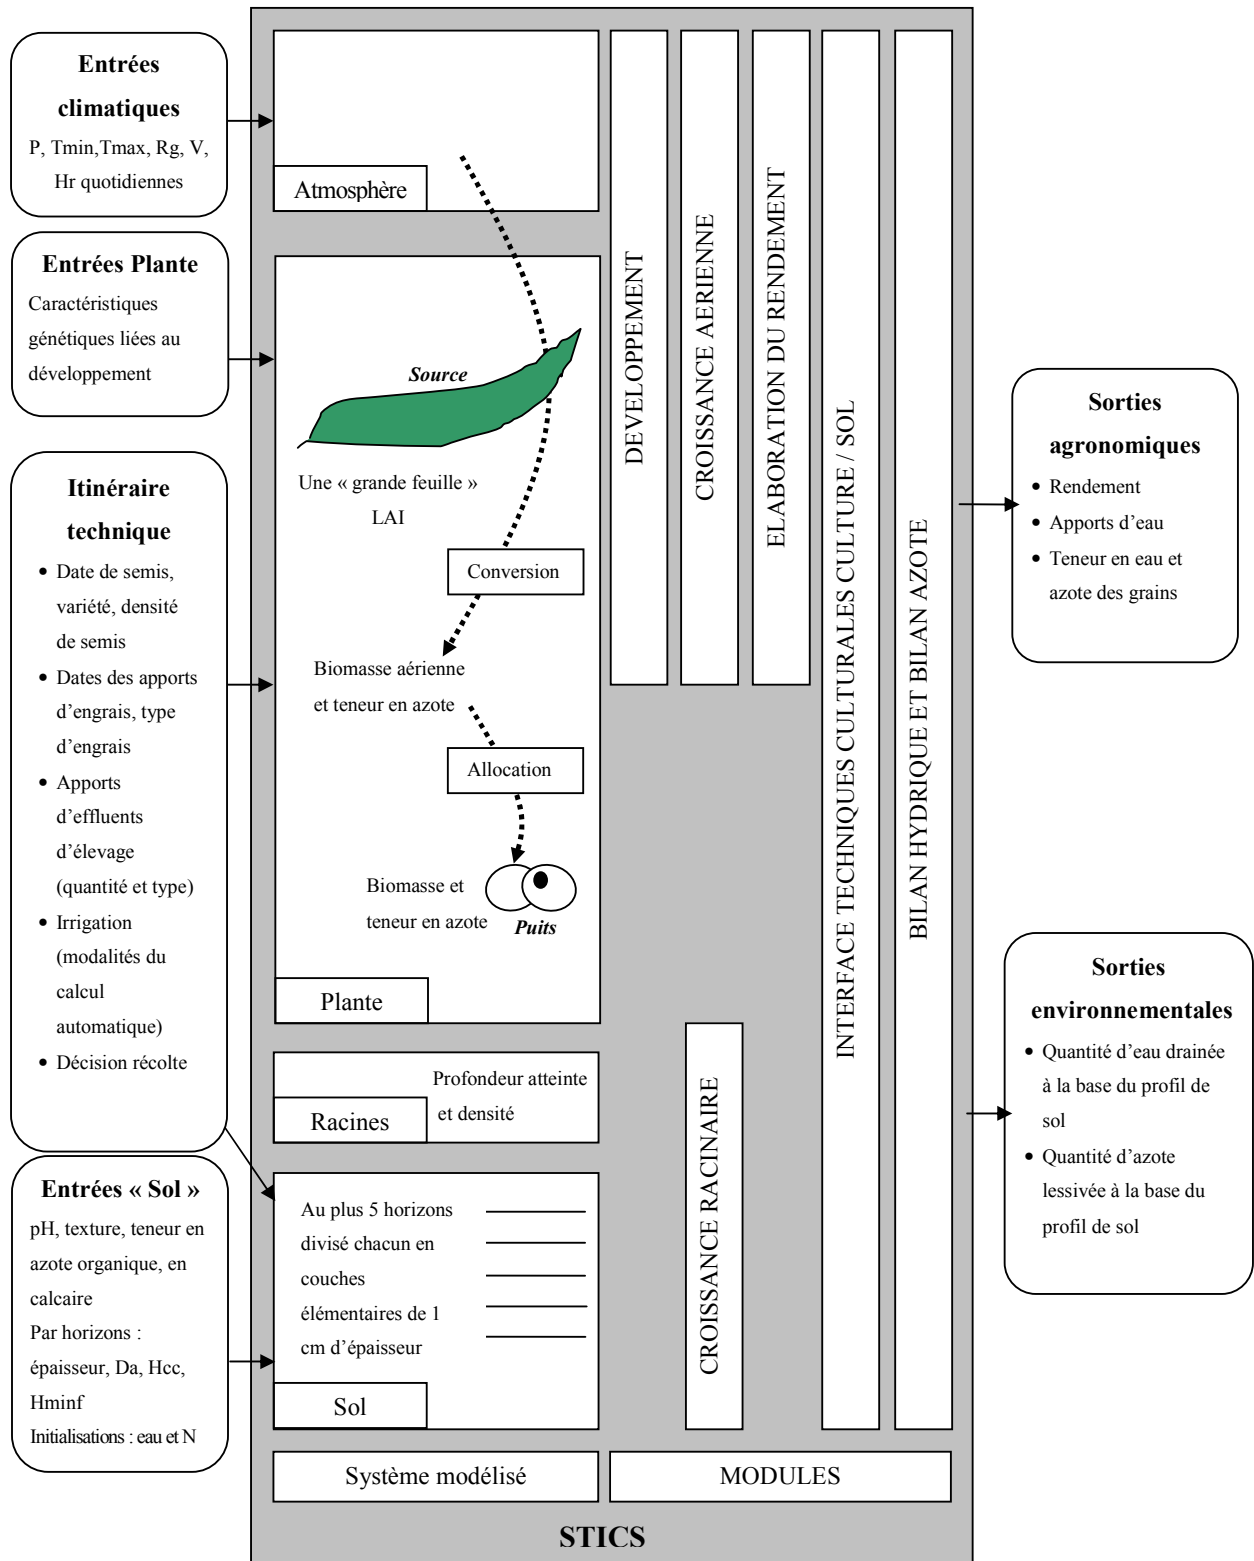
Entrées climatiques
P, Tmin,Tmax, Rg, V, Hr quotidiennes

Entrées Plante
Caractéristiques génétiques liées au développement

Itinéraire technique
• Date de semis, variété, densité de semis
• Dates des apports d'engrais, type d'engrais
• Apports d'effluents d'élevage (quantité et type)
• Irrigation (modalités du calcul automatique)
• Décision récolte

Entrées « Sol »
pH, texture, teneur en azote organique, en calcaire
Par horizons : épaisseur, Da, Hcc, Hminf
Initialisations : eau et N

Atmosphère

Source
Une « grande feuille » LAI
Conversion
Biomasse aérienne et teneur en azote
Allocation
Biomasse et teneur en azote
Puits
Plante

Profondeur atteinte et densité
Racines

Au plus 5 horizons divisé chacun en couches élémentaires de 1 cm d'épaisseur
Sol

DEVELOPPEMENT

CROISSANCE AERIENNE

ELABORATION DU RENDEMENT

INTERFACE TECHNIQUES CULTURALES CULTURE / SOL

BILAN HYDRIQUE ET BILAN AZOTE

CROISSANCE RACINAIRE

Système modélisé

MODULES

STICS

Sorties agronomiques
• Rendement
• Apports d'eau
• Teneur en eau et azote des grains

Sorties environnementales
• Quantité d'eau drainée à la base du profil de sol
• Quantité d'azote lessivée à la base du profil de sol